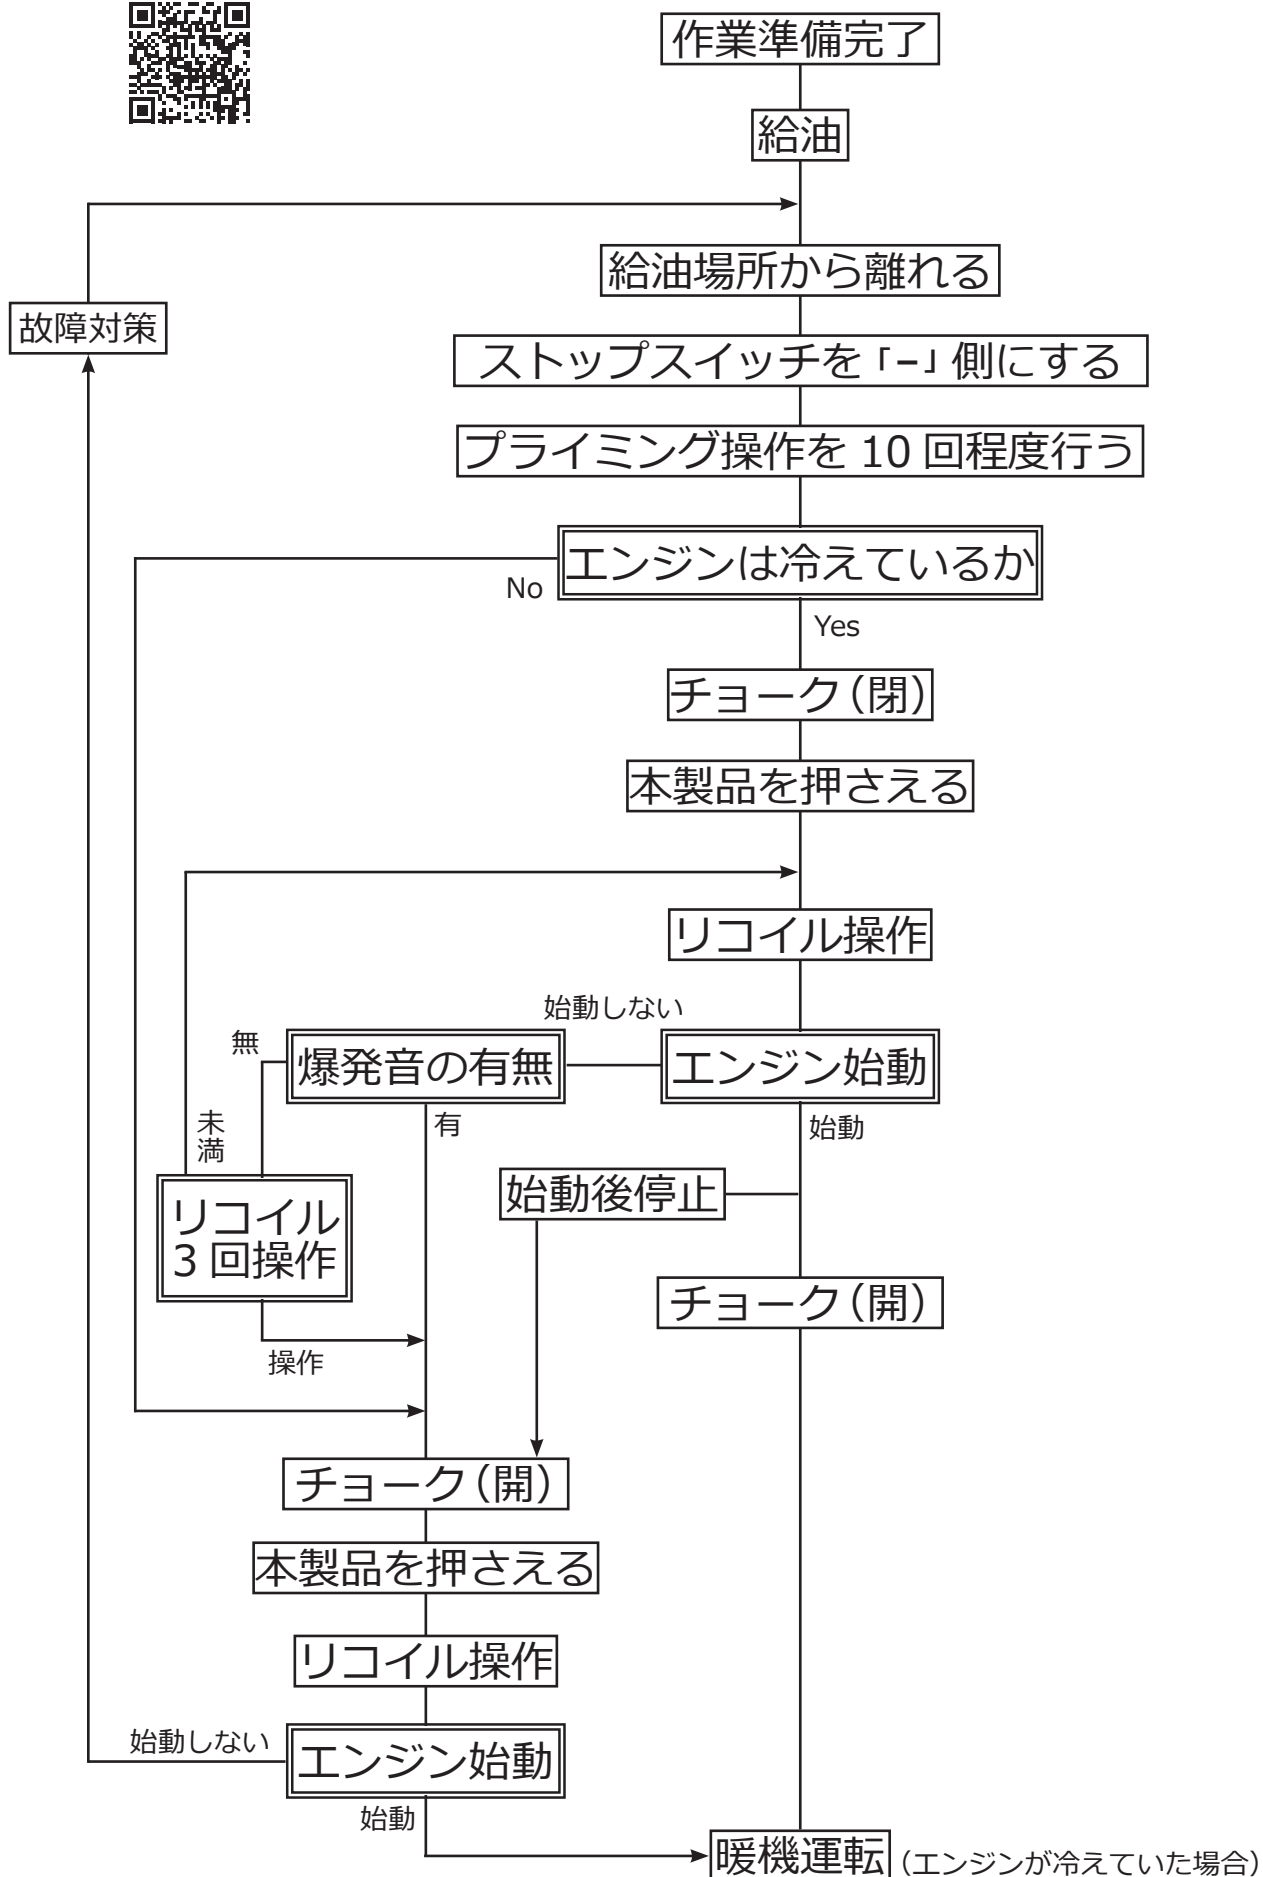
作業準備完了

給油

給油場所から離れる

故障対策

ストップスイッチを「–」側にする

プライミング操作を 10 回程度行う

エンジンは冷えているか

No

Yes

チョーク(閉)

本製品を押さえる

リコイル操作

始動しない

無

爆発音の有無

エンジン始動

有

始動

未満

始動後停止

リコイル
3 回操作

チョーク(開)

操作

チョーク(開)

本製品を押さえる

リコイル操作

始動しない

エンジン始動

始動

暖機運転 (エンジンが冷えていた場合)